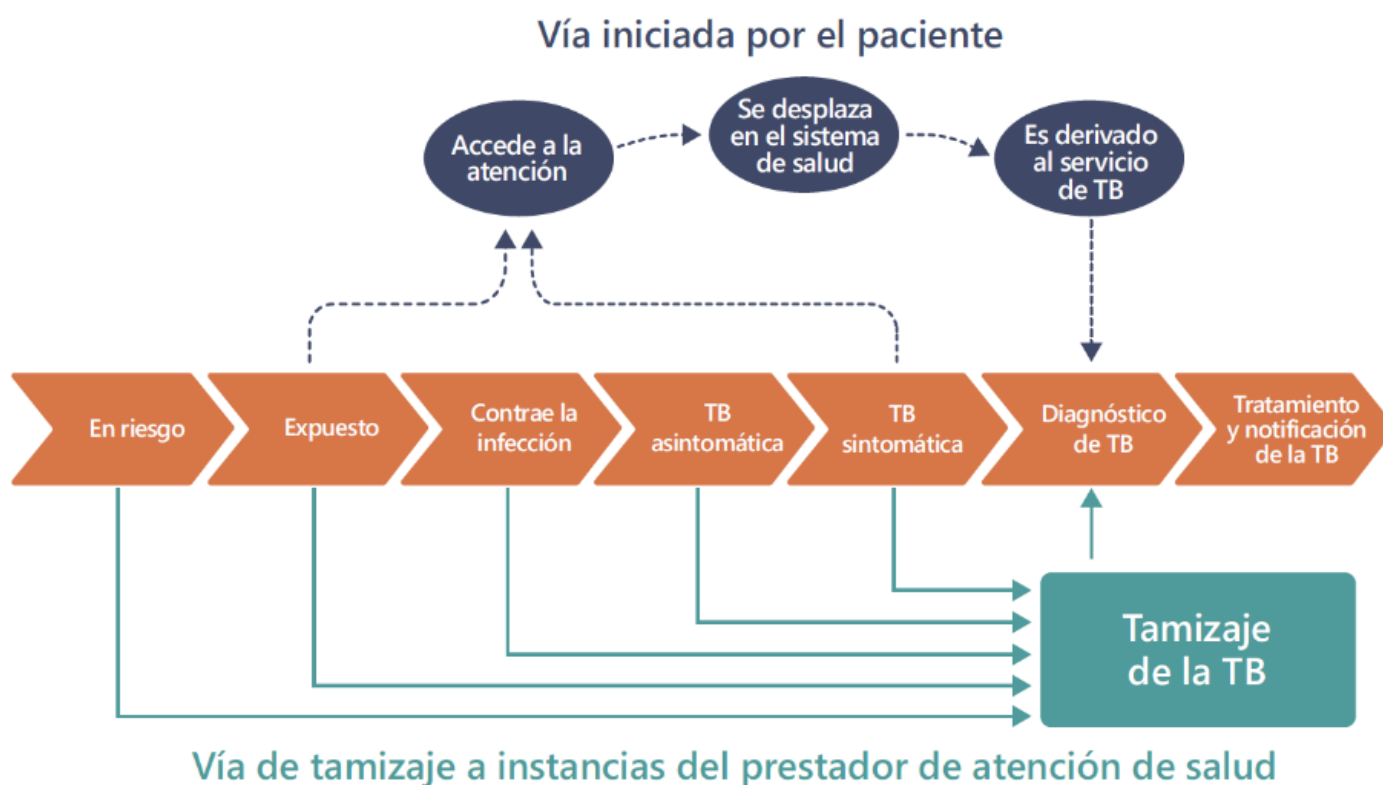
Vía iniciada por el paciente

Accede a la atención

Se desplaza en el sistema de salud

Es derivado al servicio de TB

En riesgo

Expuesto

Contrae la infección

TB asintomática

TB sintomática

Diagnóstico de TB

Tratamiento y notificación de la TB

Tamizaje de la TB

Vía de tamizaje a instancias del prestador de atención de salud